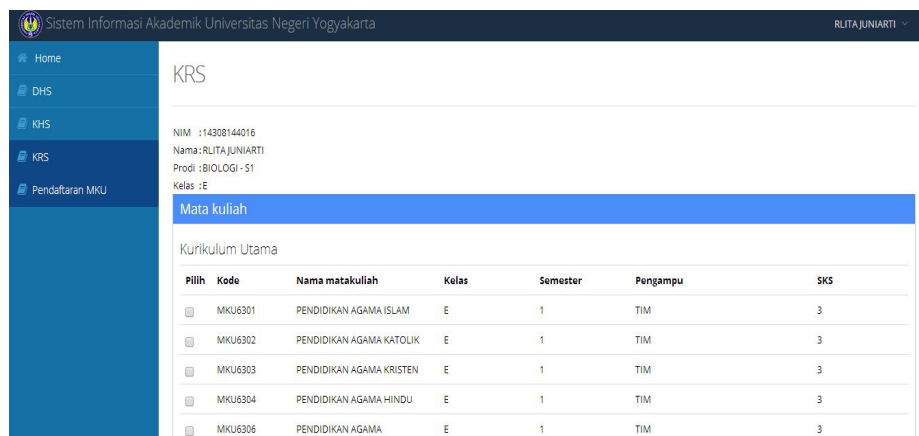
Sistem Informasi Akademik Universitas Negeri Yogyakarta

RLITA JUNIARTI

Home
DHS
KHS
KRS
Pendaftaran MKU

KRS

NIM : 14308144016
Nama : RLITA JUNIARTI
Prodi : BIOLOGI - S1
Kelas : E

Mata kuliah

Kurikulum Utama

| Pilih | Kode | Nama matakuliah | Kelas | Semester | Pengampu | SKS |
|---|---|---|---|---|---|---|
| | MKU6301 | PENDIDIKAN AGAMA ISLAM | E | 1 | TIM | 3 |
| | MKU6302 | PENDIDIKAN AGAMA KATOLIK | E | 1 | TIM | 3 |
| | MKU6303 | PENDIDIKAN AGAMA KRISTEN | E | 1 | TIM | 3 |
| | MKU6304 | PENDIDIKAN AGAMA HINDU | E | 1 | TIM | 3 |
| | MKU6306 | PENDIDIKAN AGAMA | E | 1 | TIM | 3 |